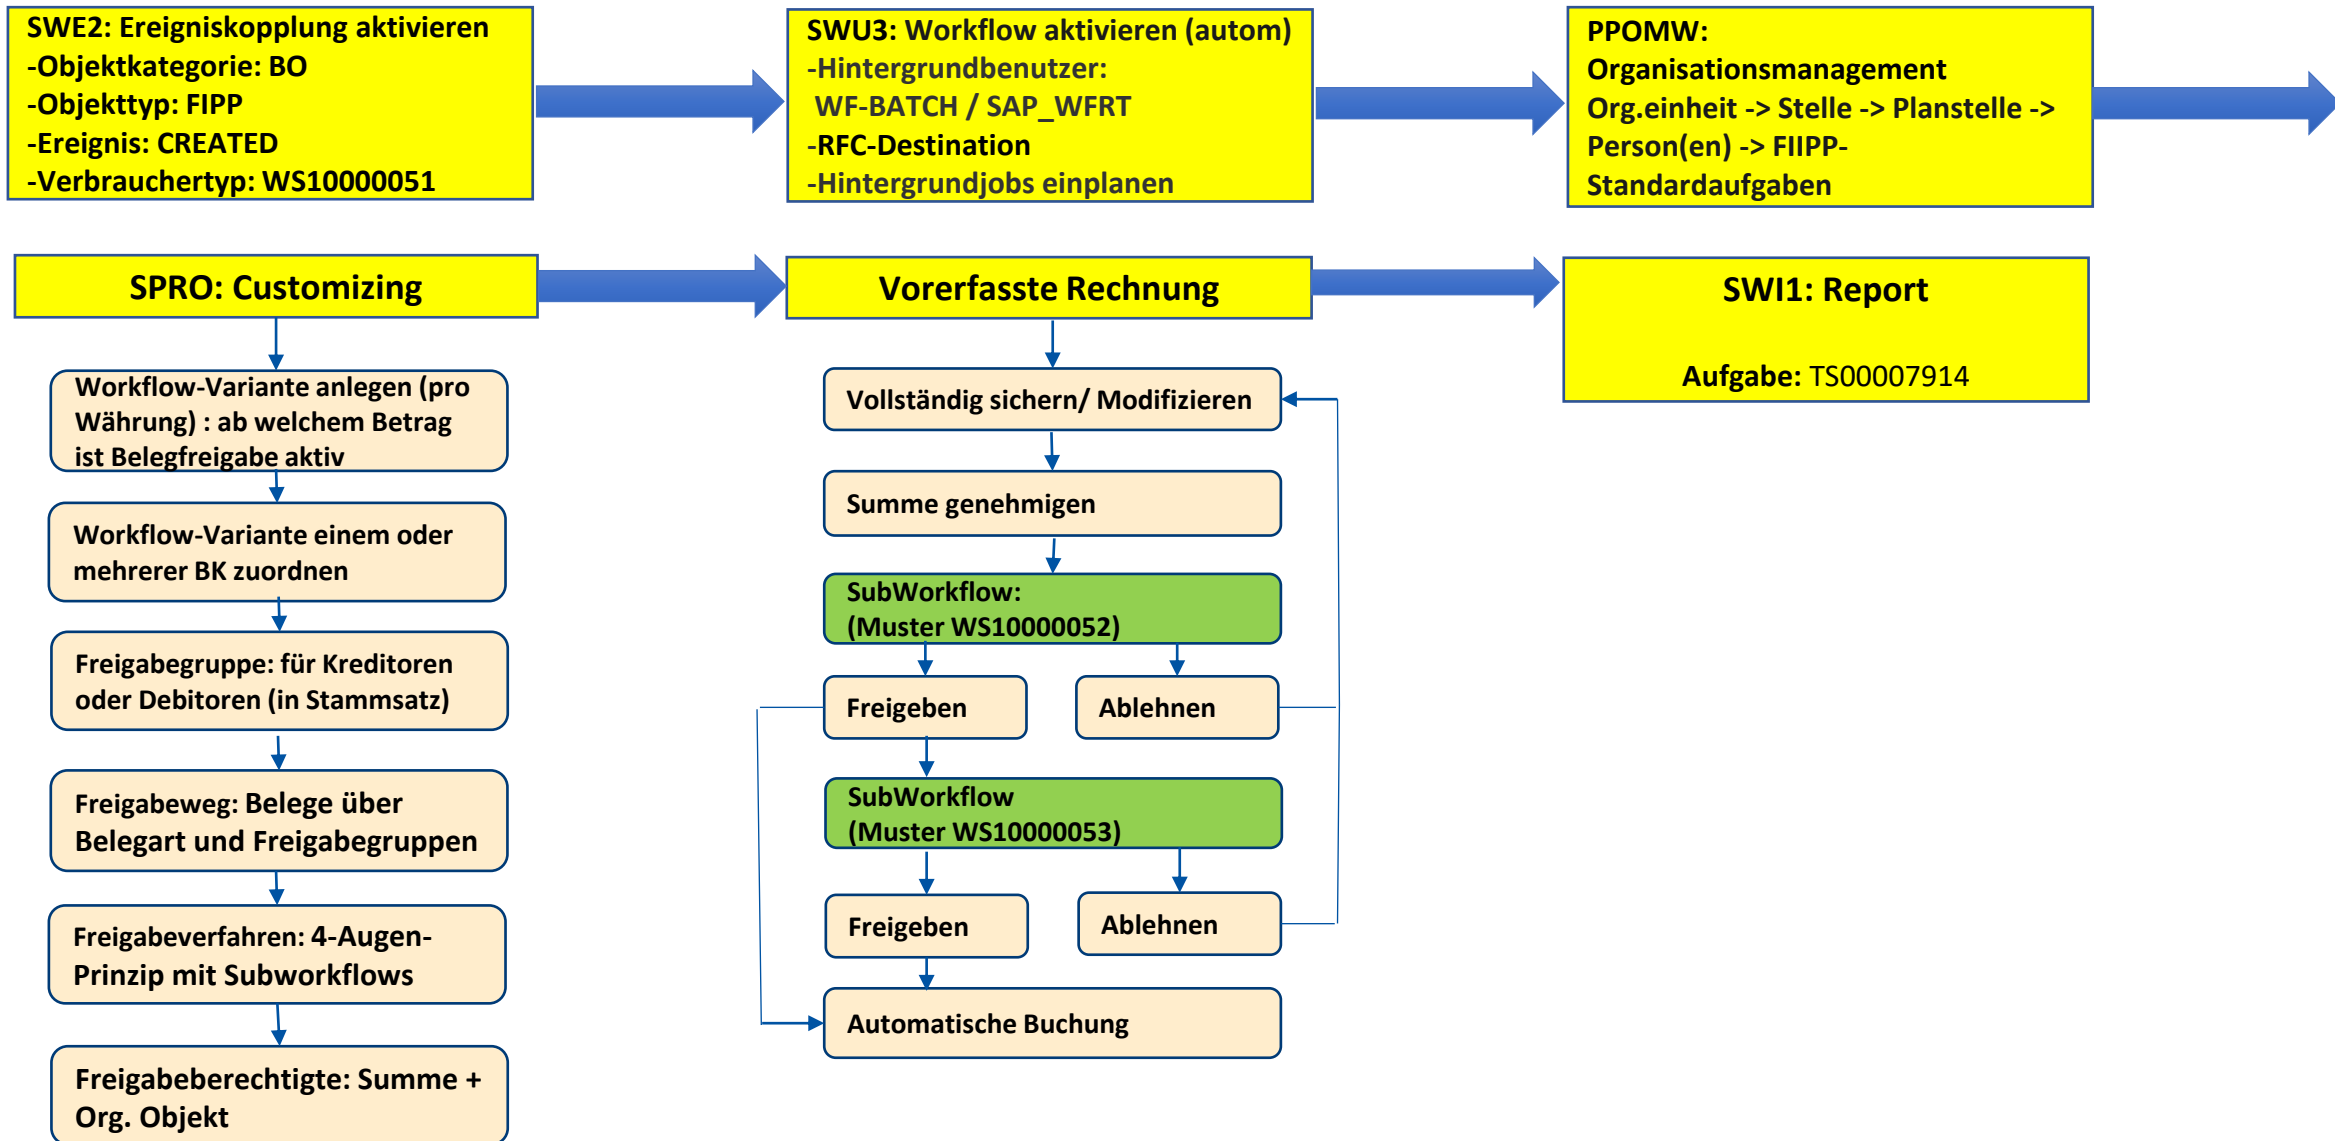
SWE2: Ereigniskopplung aktivieren
-Objektkategorie: BO
-Objekttyp: FIPP
-Ereignis: CREATED
-Verbrauchertyp: WS10000051

SWU3: Workflow aktivieren (autom)
-Hintergrundbenutzer:
WF-BATCH / SAP_WFRT
-RFC-Destination
-Hintergrundjobs einplanen

PPOMW:
Organisationsmanagement
Org.einheit -> Stelle -> Planstelle -> Person(en) -> FIIPP-Standardaufgaben

SPRO: Customizing

Workflow-Variante anlegen (pro Währung) : ab welchem Betrag ist Belegfreigabe aktiv

Workflow-Variante einem oder mehrerer BK zuordnen

Freigabegruppe: für Kreditoren oder Debitoren (in Stammsatz)

Freigabeweg: Belege über Belegart und Freigabegruppen

Freigabeverfahren: 4-Augen-Prinzip mit Subworkflows

Freigabeberechtigte: Summe + Org. Objekt

Vorerfasste Rechnung

Vollständig sichern/ Modifizieren

Summe genehmigen

SubWorkflow:
(Muster WS10000052)

Freigeben

Ablehnen

SubWorkflow
(Muster WS10000053)

Freigeben

Ablehnen

Automatische Buchung

SWI1: Report

Aufgabe: TS00007914